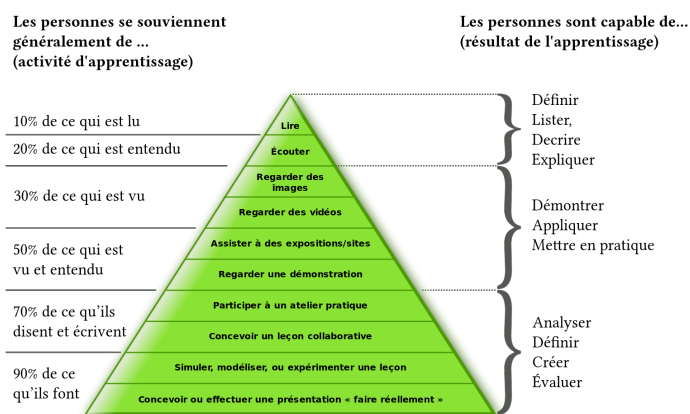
Les personnes se souviennent généralement de ... (activité d'apprentissage)

Les personnes sont capable de... (résultat de l'apprentissage)

10% de ce qui est lu

20% de ce qui est entendu

30% de ce qui est vu

50% de ce qui est vu et entendu

70% de ce qu'ils disent et écrivent

90% de ce qu'ils font

Lire

Écouter

Regarder des images

Regarder des vidéos

Assister à des expositions/sites

Regarder une démonstration

Participer à un atelier pratique

Concevoir un leçon collaborative

Simuler, modéliser, ou expérimenter une leçon

Concevoir ou effectuer une présentation « faire réellement »

Définir
Lister,
Decrire
Expliquer

Démontrer
Appliquer
Mettre en pratique

Analyser
Définir
Créer
Évaluer